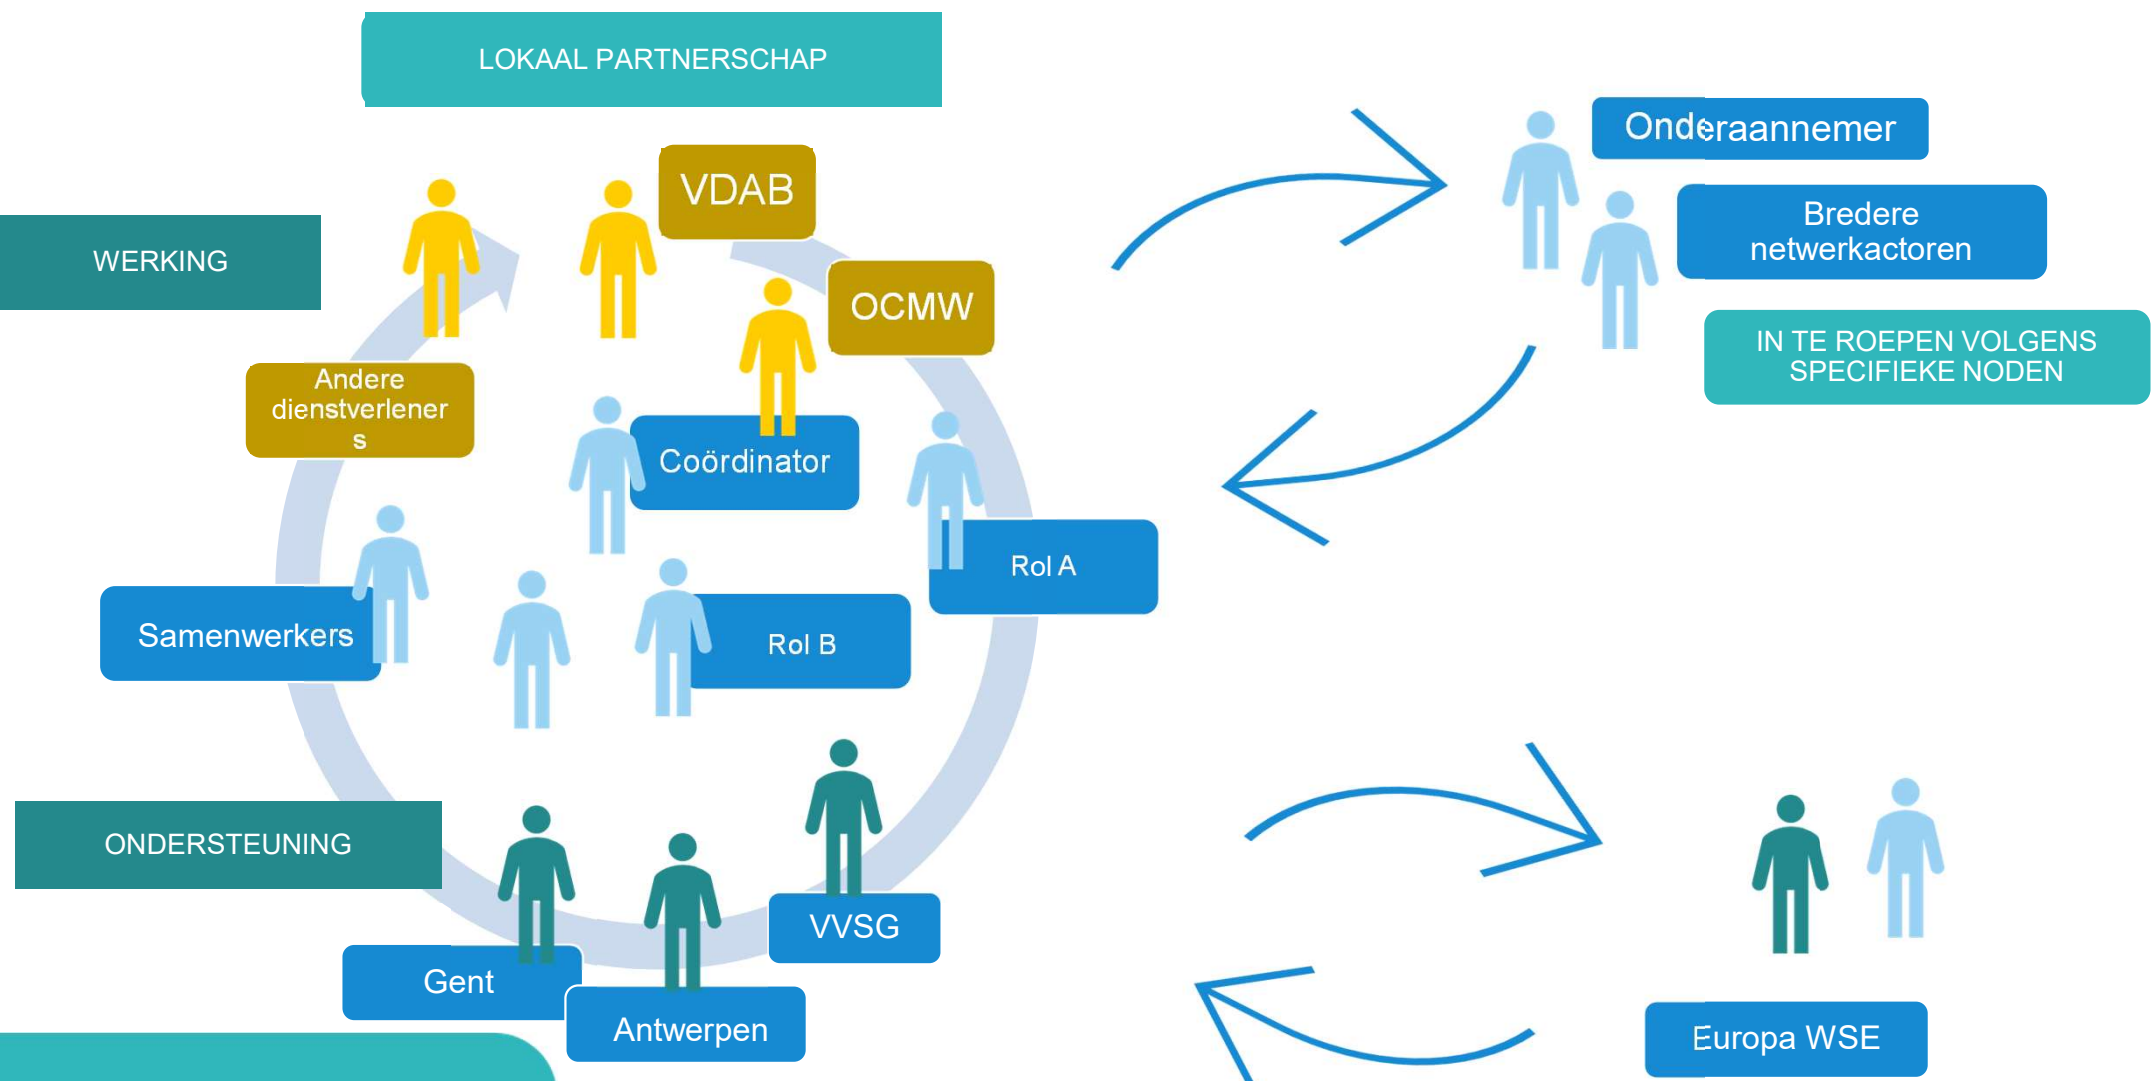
LOKAAL PARTNERSCHAP

WERKING

VDAB

OCMW

Andere dienstverlener s

Coördinator

Rol A

Samenwerkers

Rol B

ONDERSTEUNING

VVSG

Gent

Antwerpen

Onderaannemer

Bredere netwerkactoren

IN TE ROEPEN VOLGENS SPECIFIEKE NODEN

Europa WSE